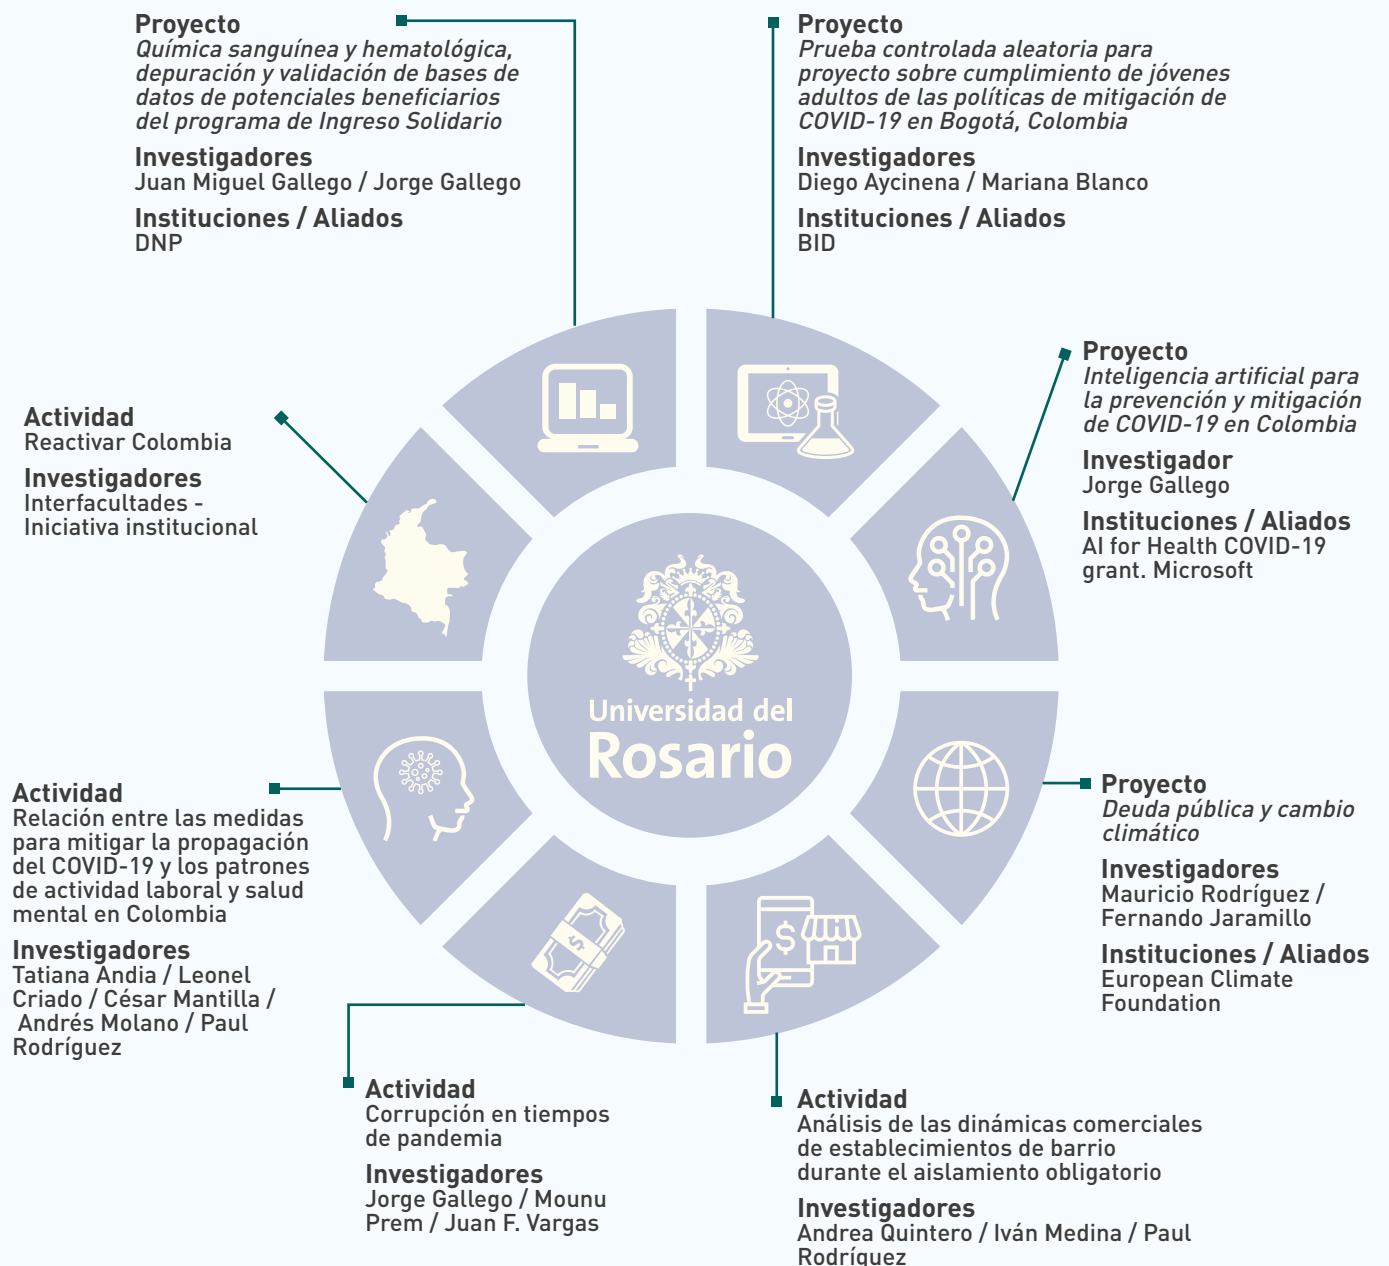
Proyecto
Química sanguínea y hematológica, depuración y validación de bases de datos de potenciales beneficiarios del programa de Ingreso Solidario

Investigadores
Juan Miguel Gallego / Jorge Gallego

Instituciones / Aliados
DNP

Proyecto
Prueba controlada aleatoria para proyecto sobre cumplimiento de jóvenes adultos de las políticas de mitigación de COVID-19 en Bogotá, Colombia

Investigadores
Diego Aycinena / Mariana Blanco

Instituciones / Aliados
BID

Actividad
Reactivar Colombia

Investigadores
Interfacultades - Iniciativa institucional

Proyecto
Inteligencia artificial para la prevención y mitigación de COVID-19 en Colombia

Investigador
Jorge Gallego

Instituciones / Aliados
AI for Health COVID-19 grant. Microsoft

Universidad del Rosario

Actividad
Relación entre las medidas para mitigar la propagación del COVID-19 y los patrones de actividad laboral y salud mental en Colombia

Investigadores
Tatiana Andia / Leonel Criado / César Mantilla / Andrés Molano / Paul Rodríguez

Proyecto
Deuda pública y cambio climático

Investigadores
Mauricio Rodríguez / Fernando Jaramillo

Instituciones / Aliados
European Climate Foundation

Actividad
Corrupción en tiempos de pandemia

Investigadores
Jorge Gallego / Mounu Prem / Juan F. Vargas

Actividad
Análisis de las dinámicas comerciales de establecimientos de barrio durante el aislamiento obligatorio

Investigadores
Andrea Quintero / Iván Medina / Paul Rodríguez